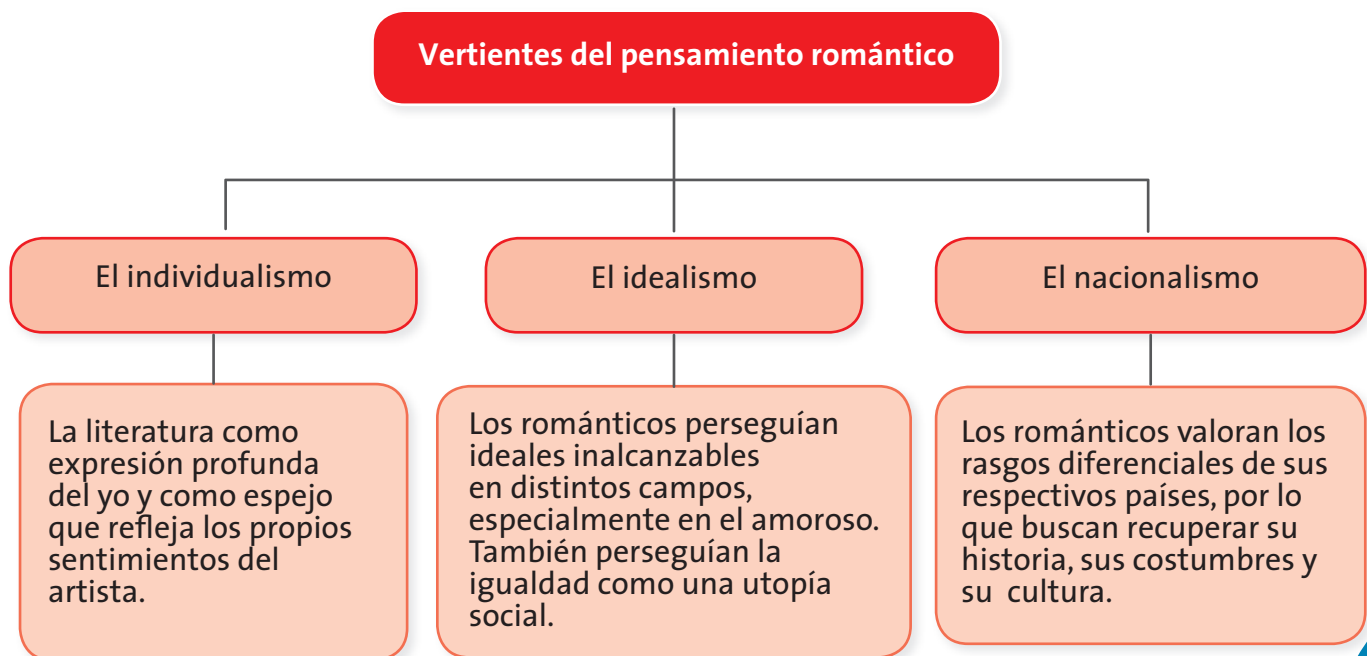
Vertientes del pensamiento romántico

El individualismo

El idealismo

El nacionalismo

La literatura como expresión profunda del yo y como espejo que refleja los propios sentimientos del artista.

Los románticos perseguían ideales inalcanzables en distintos campos, especialmente en el amoroso. También perseguían la igualdad como una utopía social.

Los románticos valoran los rasgos diferenciales de sus respectivos países, por lo que buscan recuperar su historia, sus costumbres y su cultura.